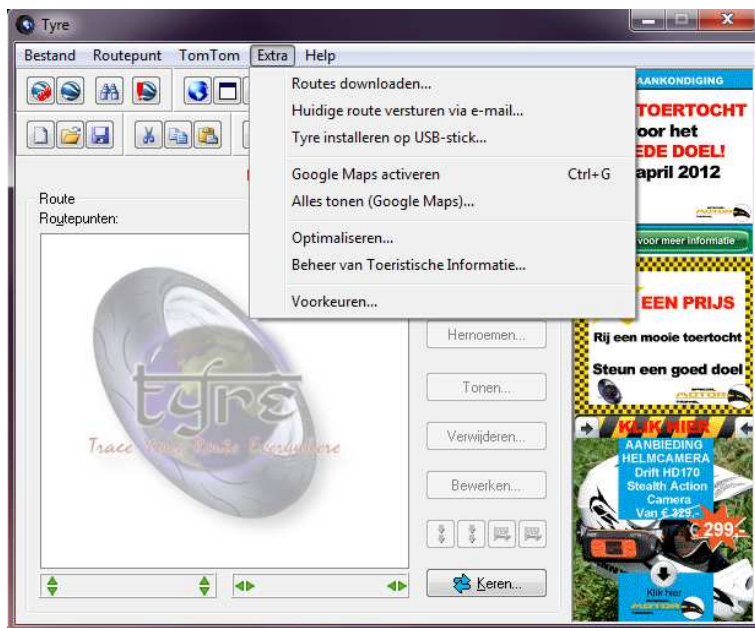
Tyre

Bestand Routepunt TomTom Extra Help

Routes downloaden...
Huidige route versturen via e-mail...
Tyre installeren op USB-stick...
Google Maps activeren Ctrl+G
Alles tonen (Google Maps)...
Optimaliseren...
Beheer van Toeristische Informatie...
Voorkeuren...

Route
Routepunten:

tyre
Trace Your Route Everywhere

Hernoemen...
Tonen...
Verwijderen...
Bewerken...
Keren...

AANKONDIGING
TOERTOCHT
voor het
EDE DOEL!
april 2012
voor meer informatie

EEN PRIJS
Rij een mooie toertocht
Steun een goed doel

KLIK HIER
AANBIEDING
HELMCAMERA
Drift HD170
Stealth Action
Camera
Van € 329,-
299,-
Klik hier